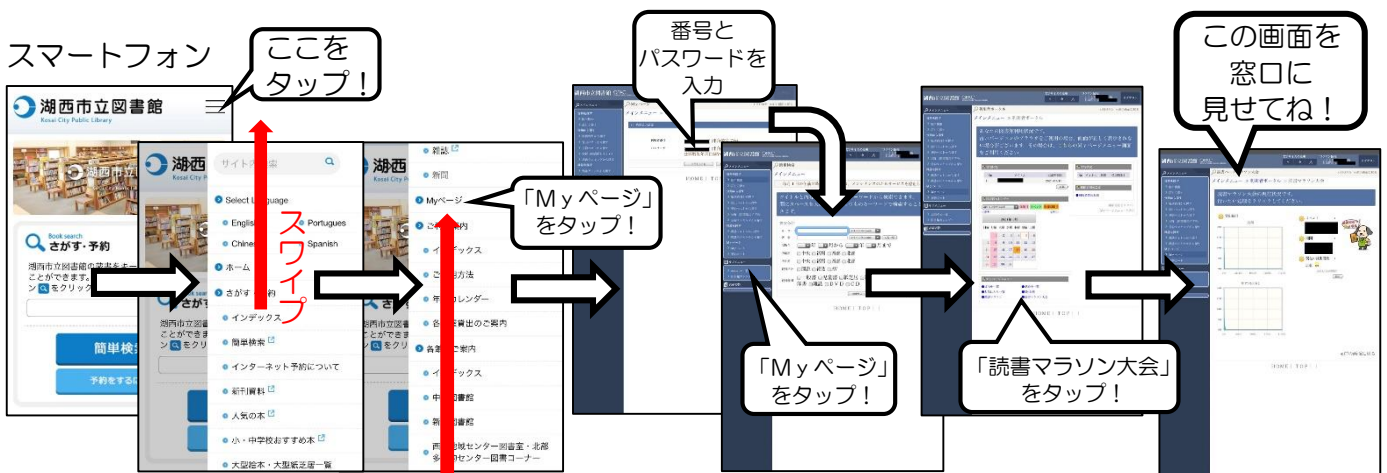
スマートフォン

ここをタップ！

湖西市立図書館
Kosai City Public Library

Book search
さがす・予約

湖西市立図書館の資料を
ことができます。
ン をクリック

簡単検索

予約をする

湖西

サイト内検索

Select Language

English

Portugues

Chinese

Spanish

ホーム

さがす・予約

インデックス

簡単検索

インターネット予約について

新刊資料

人気の本

小・中学校おすすめ本

大型絵本・大型紙芝居一覧

スワイプ

湖西

雑誌

新聞

Myページ

ご利用案内

インデックス

ご利用方法

年間カレンダー

各種貸出のご案内

各館のご案内

インデックス

中央図書館

新居図書館

西部地域センター図書室・北部多目的センター図書コーナー

「Ｍｙページ」をタップ！

番号とパスワードを入力

「Ｍｙページ」をタップ！

「読書マラソン大会」をタップ！

この画面を窓口に見せてね！